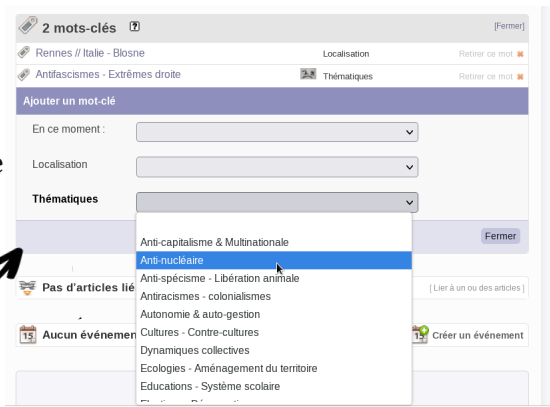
2 mots-clés ?

[Fermer]

Rennes // Italie - Blosne
Localisation
Retirer ce mot

Antifascismes - Extrêmes droite
Thématiques
Retirer ce mot

Ajouter un mot-clé

En ce moment :

Localisation

Thématiques

Fermer

Pas d'articles lié

[ Lier à un ou des articles ]

Aucun événemen

Créer un événement

Anti-capitalisme & Multinationale
Anti-nucléaire
Anti-spécisme - Libération animale
Antiracismes - colonialismes
Autonomie & auto-gestion
Cultures - Contre-cultures
Dynamiques collectives
Ecologies - Aménagement du territoire
Educations - Système scolaire
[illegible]